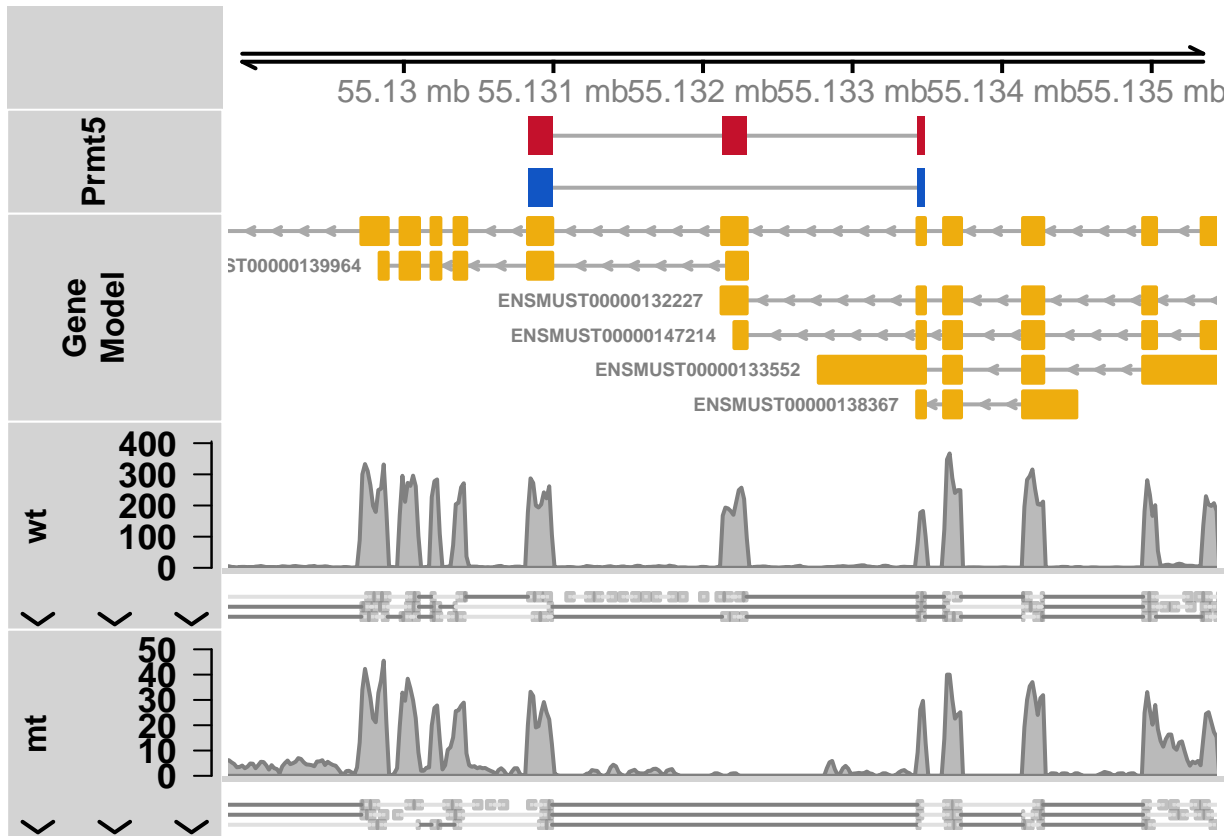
55.13 mb 55.131 mb55.132 mb55.133 mb55.134 mb55.135 mb

Prmt5

Gene Model

ST00000139964

ENSMUST00000132227

ENSMUST00000147214

ENSMUST00000133552

ENSMUST00000138367

wt

400
300
200
100
0

mt

50
40
30
20
10
0